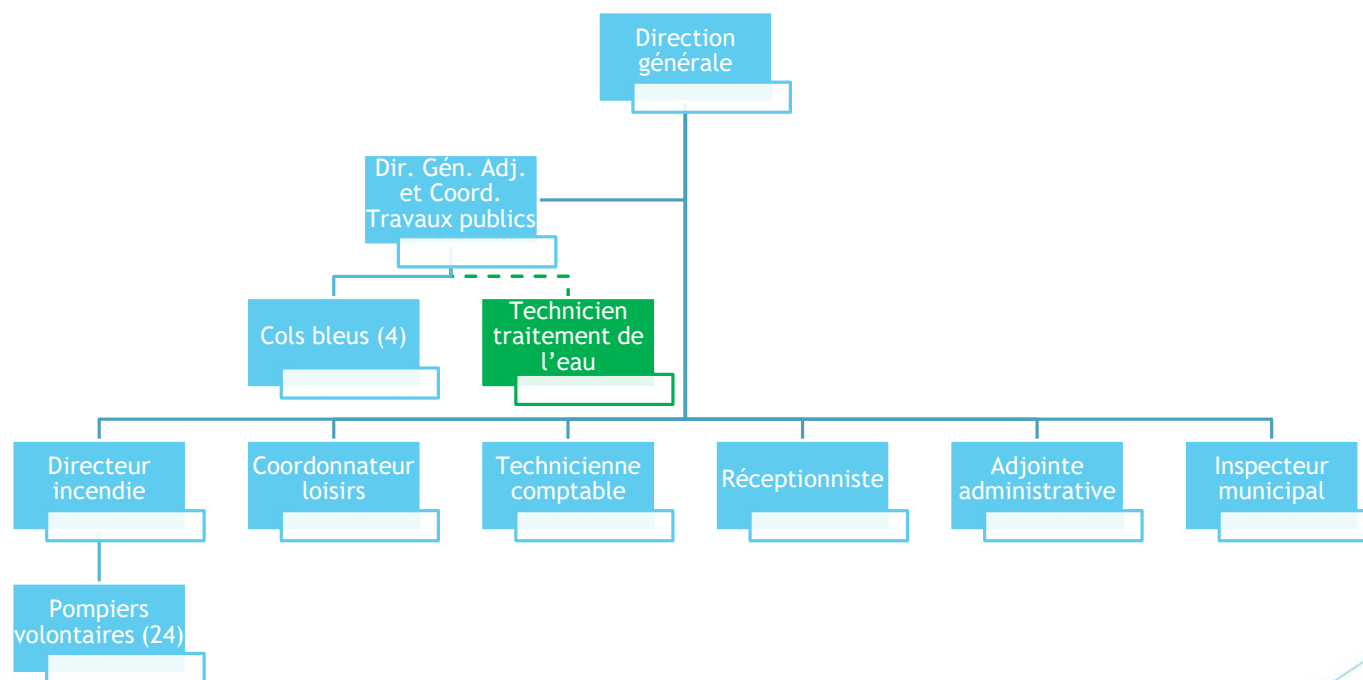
Direction générale

Dir. Gén. Adj. et Coord. Travaux publics

Cols bleus (4)

Technicien traitement de l’eau

Directeur incendie

Coordonnateur loisirs

Technicienne comptable

Réceptionniste

Adjointe administrative

Inspecteur municipal

Pompiers volontaires (24)